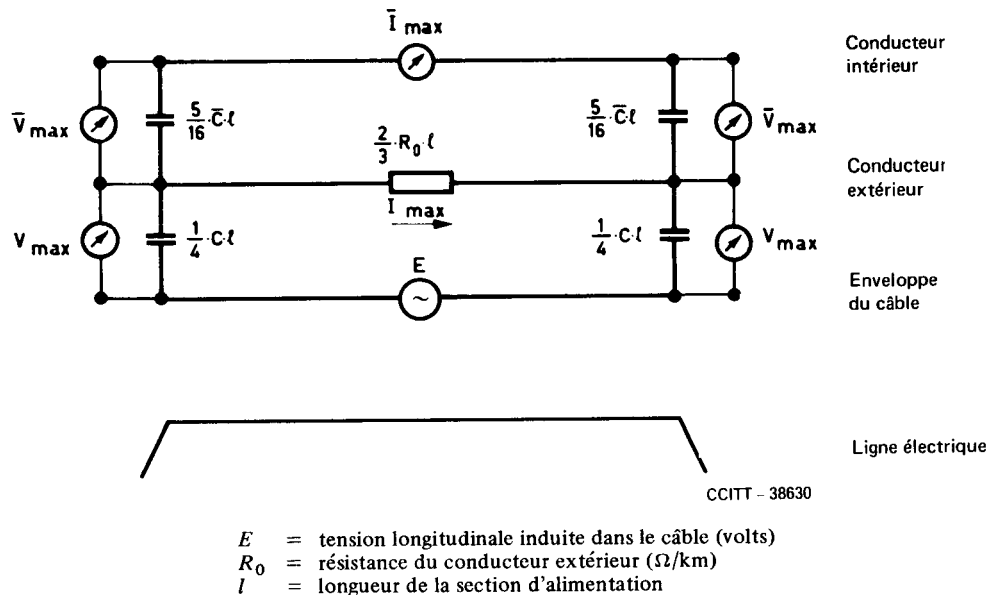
$\bar{I}_{max}$

Conducteur intérieur

$\bar{V}_{max}$

$\frac{5}{16} \cdot \bar{C} \cdot \ell$

$\frac{5}{16} \cdot \bar{C} \ell$

$\bar{V}_{max}$

$\frac{2}{3} \cdot R_0 \cdot \ell$

Conducteur extérieur

$I_{max}$

$V_{max}$

$\frac{1}{4} \cdot C \cdot \ell$

$\frac{1}{4} \cdot C \cdot \ell$

$V_{max}$

E

Enveloppe du câble

Ligne électrique

CCITT – 38630

$E$ = tension longitudinale induite dans le câble (volts)
$R_0$ = résistance du conducteur extérieur ($\Omega$/km)
$l$ = longueur de la section d'alimentation